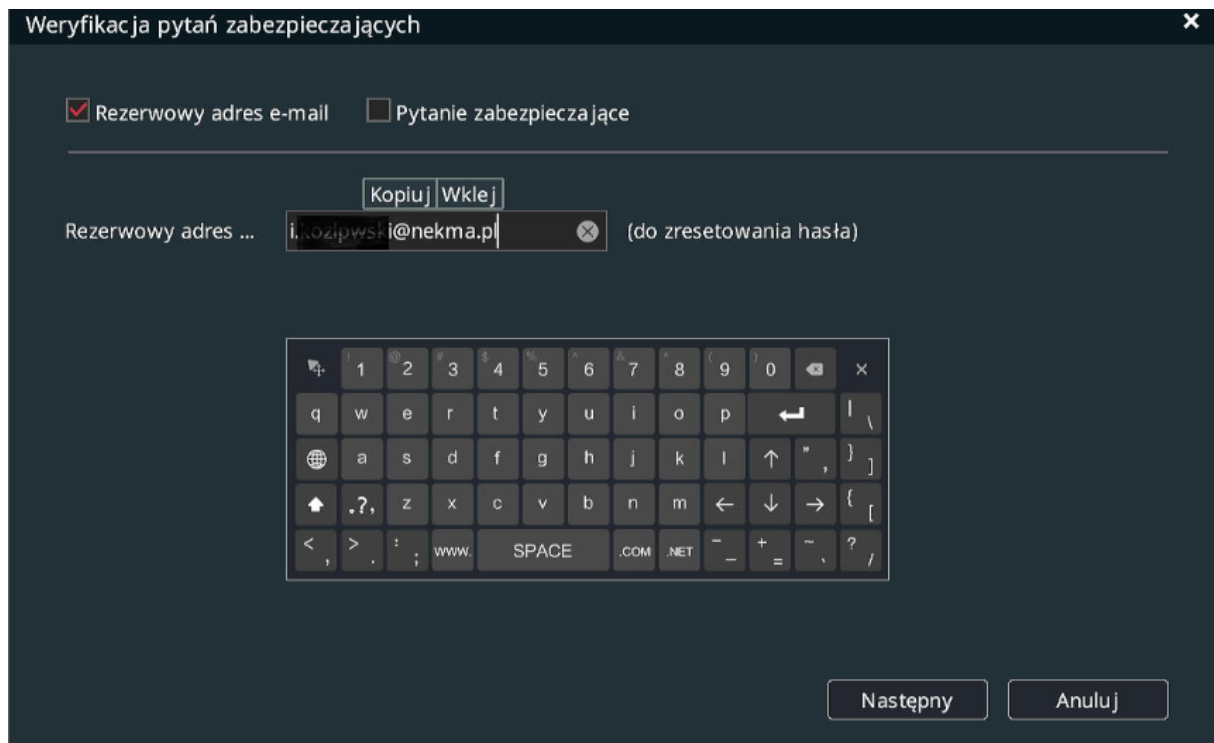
Weryfikacja pytań zabezpieczających

×

Rezerwowy adres e-mail Pytanie zabezpieczające

Kopiuj Wklej

Rezerwowy adres ... i.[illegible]i@nekma.pl (do zresetowania hasła)

| | ! 1 | @ 2 | # 3 | $ 4 | % 5 | ^ 6 | & 7 | * 8 | ( 9 | ) 0 | | × |
|---|---|---|---|---|---|---|---|---|---|---|---|---|
| q | w | e | r | t | y | u | i | o | p | | | \| \ |
| | a | s | d | f | g | h | j | k | l | ↑ | " , | } ] |
| | .?, | z | x | c | v | b | n | m | ← | ↓ | → | { [ |
| < , | > . | : ; | www. | SPACE | | .COM | .NET | _ - | + = | ~ ` | ? / | |

Następny Anuluj